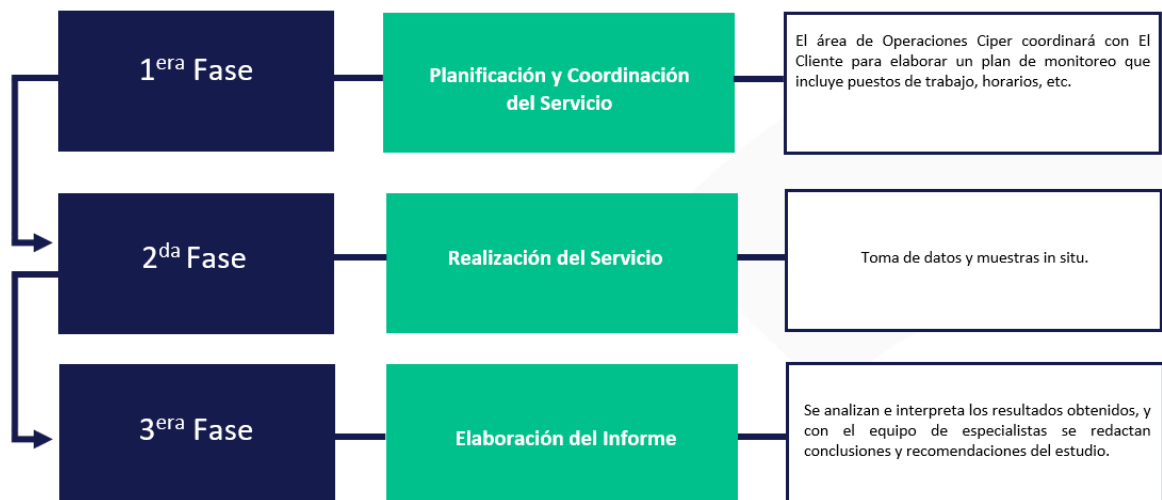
1$^{era}$ Fase

Planificación y Coordinación del Servicio

El área de Operaciones Ciper coordinará con El Cliente para elaborar un plan de monitoreo que incluye puestos de trabajo, horarios, etc.

2$^{da}$ Fase

Realización del Servicio

Toma de datos y muestras in situ.

3$^{era}$ Fase

Elaboración del Informe

Se analizan e interpreta los resultados obtenidos, y con el equipo de especialistas se redactan conclusiones y recomendaciones del estudio.